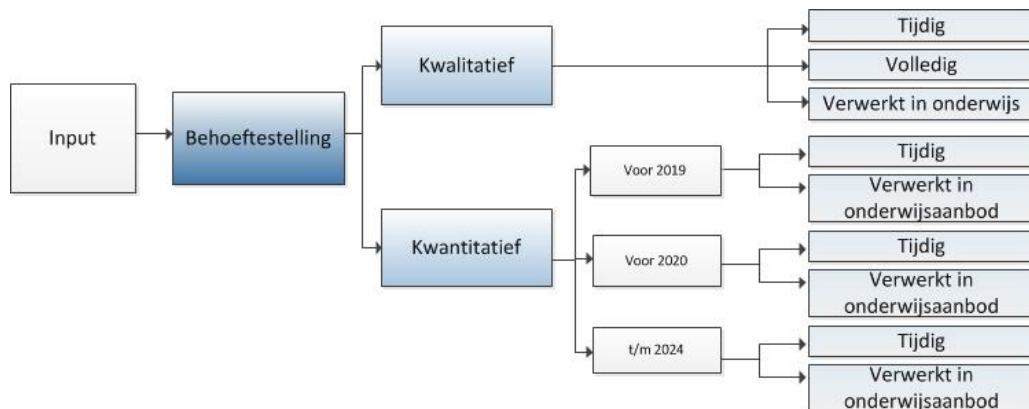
Input

Behoeftestelling

Kwalitatief

Tijdig

Volledig

Verwerkt in onderwijs

Kwantitatief

Voor 2019

Tijdig

Verwerkt in onderwijsaanbod

Voor 2020

Tijdig

Verwerkt in onderwijsaanbod

t/m 2024

Tijdig

Verwerkt in onderwijsaanbod